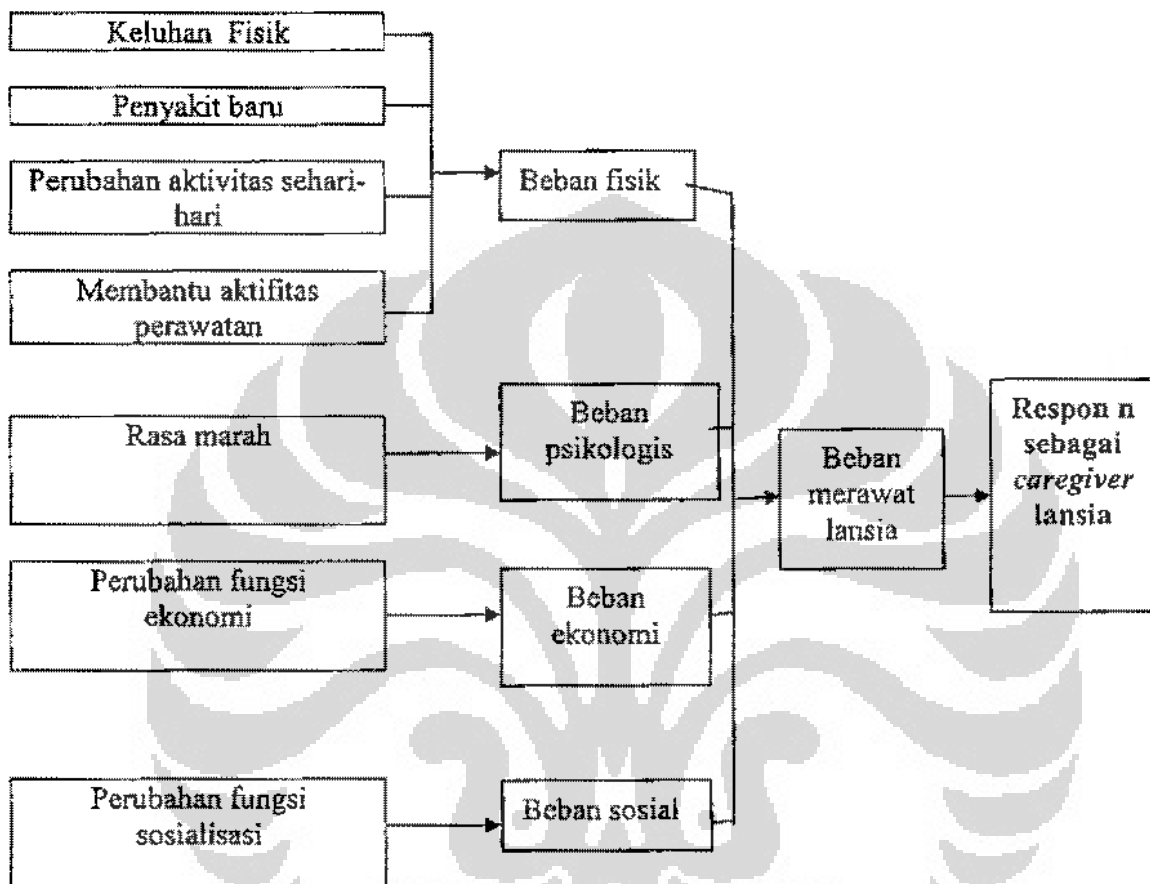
Keluhan Fisik

Penyakit baru

Perubahan aktivitas sehari-hari

Membantu aktifitas perawatan

Beban fisik

Rasa marah

Beban psikologis

Beban merawat lansia

Respon n sebagai *caregiver* lansia

Perubahan fungsi ekonomi

Beban ekonomi

Perubahan fungsi sosialisasi

Beban sosial